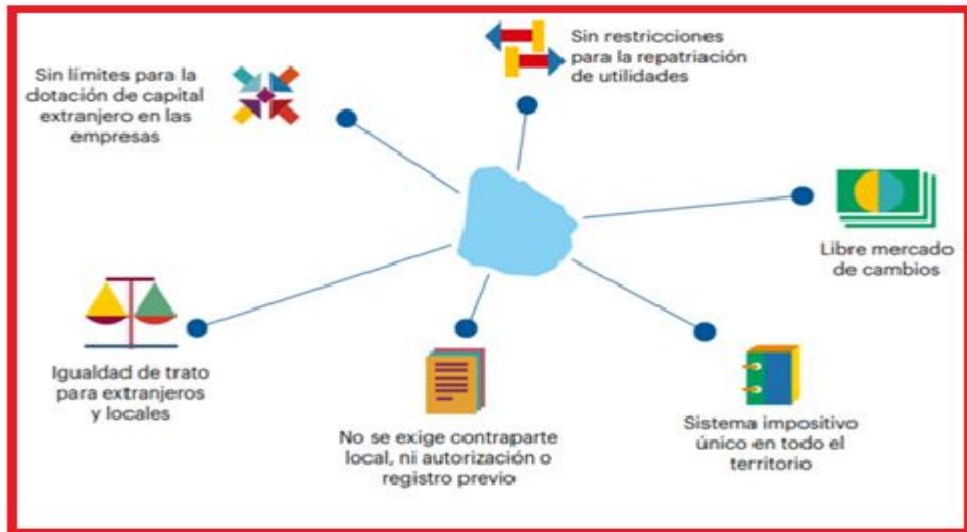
Sin restricciones para la repatriación de utilidades

Sin límites para la dotación de capital extranjero en las empresas

Libre mercado de cambios

Igualdad de trato para extranjeros y locales

No se exige contraparte local, ni autorización o registro previo

Sistema impositivo único en todo el territorio